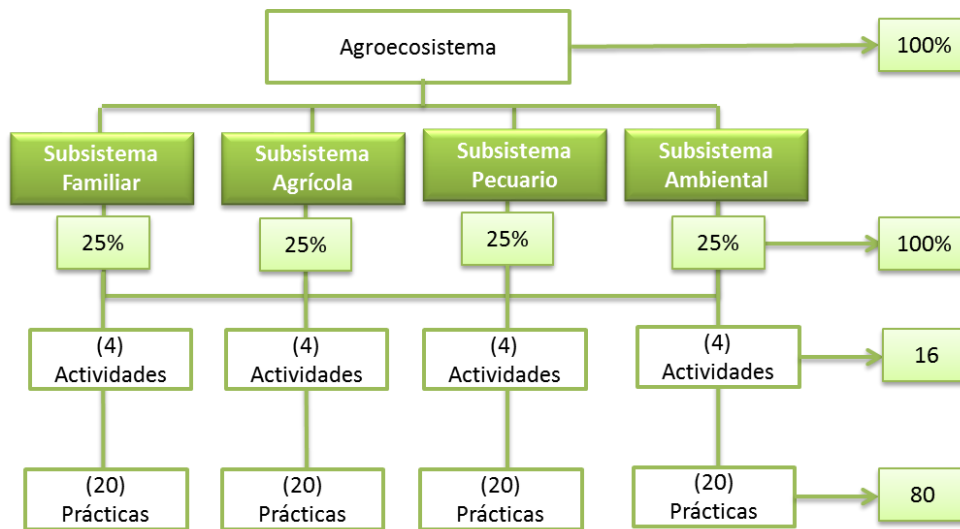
Agroecosistema

100%

Subsistema Familiar

Subsistema Agrícola

Subsistema Pecuario

Subsistema Ambiental

25%

25%

25%

25%

100%

(4) Actividades

(4) Actividades

(4) Actividades

(4) Actividades

16

(20) Prácticas

(20) Prácticas

(20) Prácticas

(20) Prácticas

80